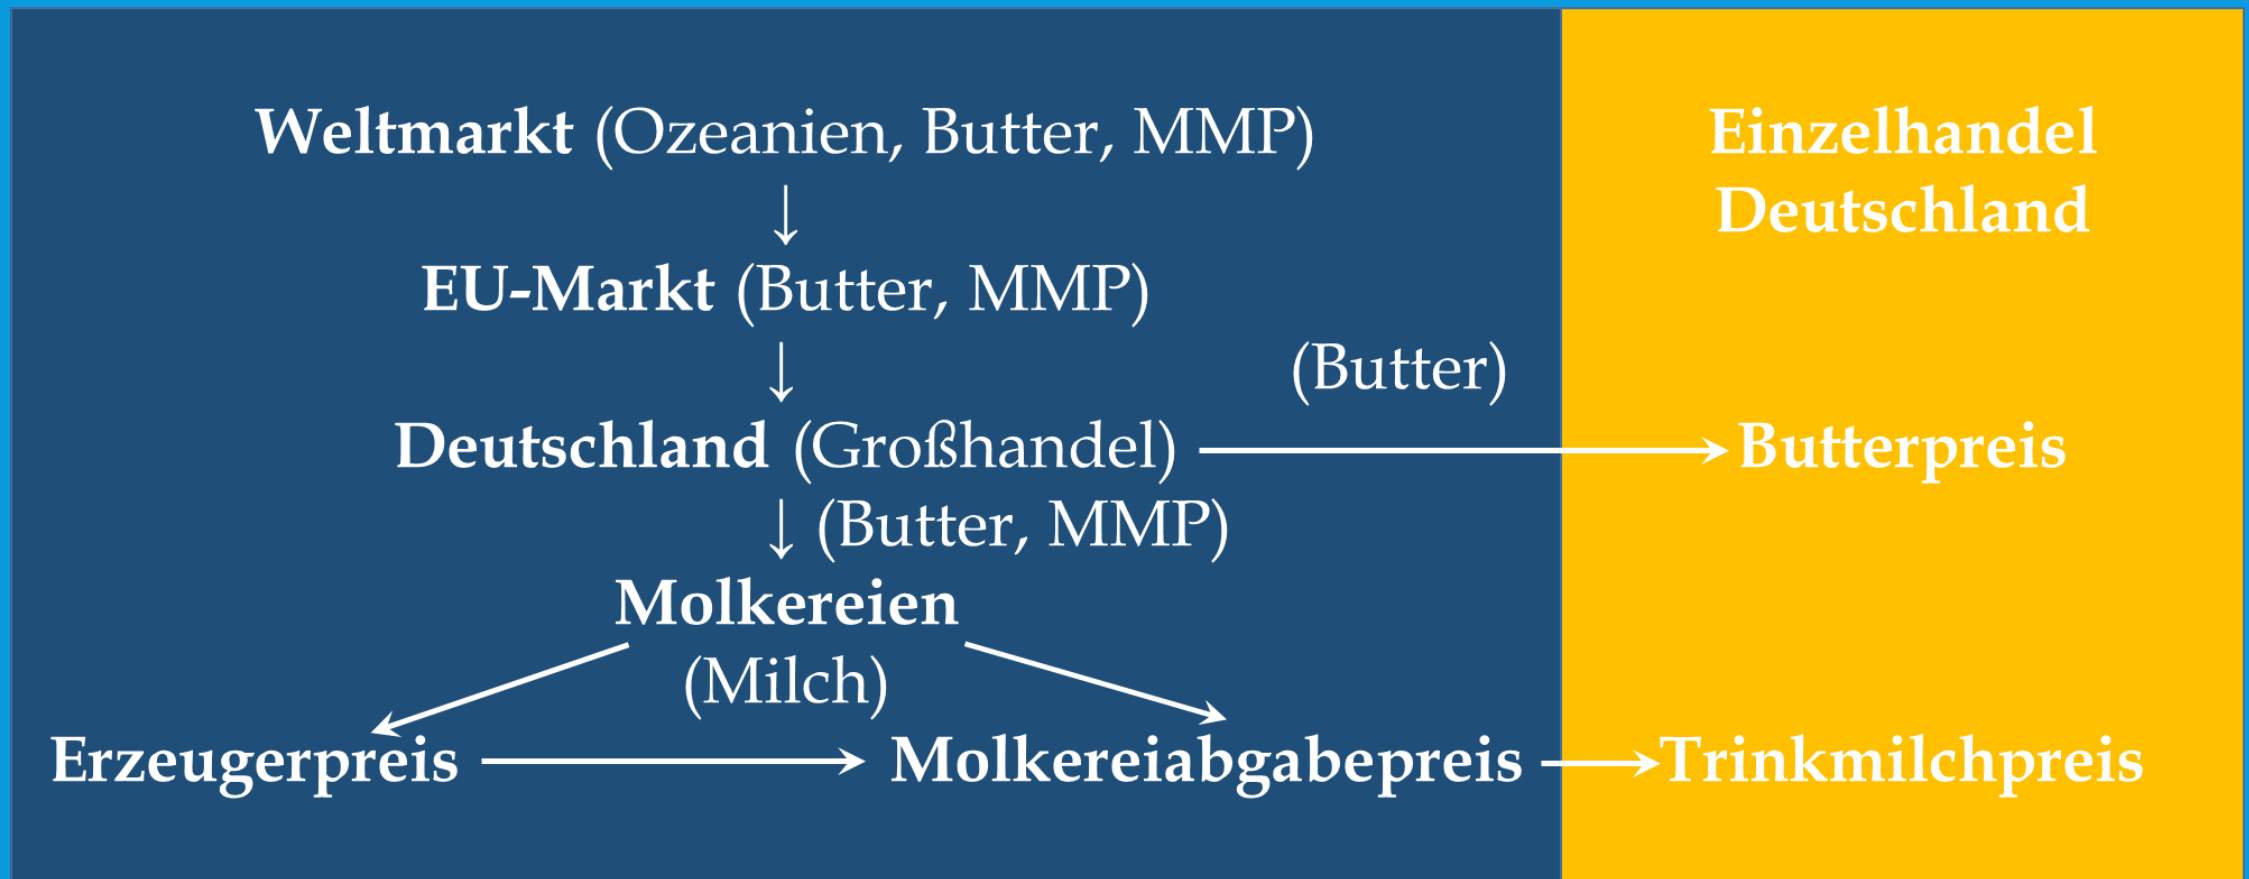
Weltmarkt (Ozeanien, Butter, MMP)

EU-Markt (Butter, MMP)

(Butter)

Deutschland (Großhandel)

(Butter, MMP)

Molkereien

(Milch)

Erzeugerpreis

Molkereiabgabepreis

Einzelhandel Deutschland

Butterpreis

Trinkmilchpreis